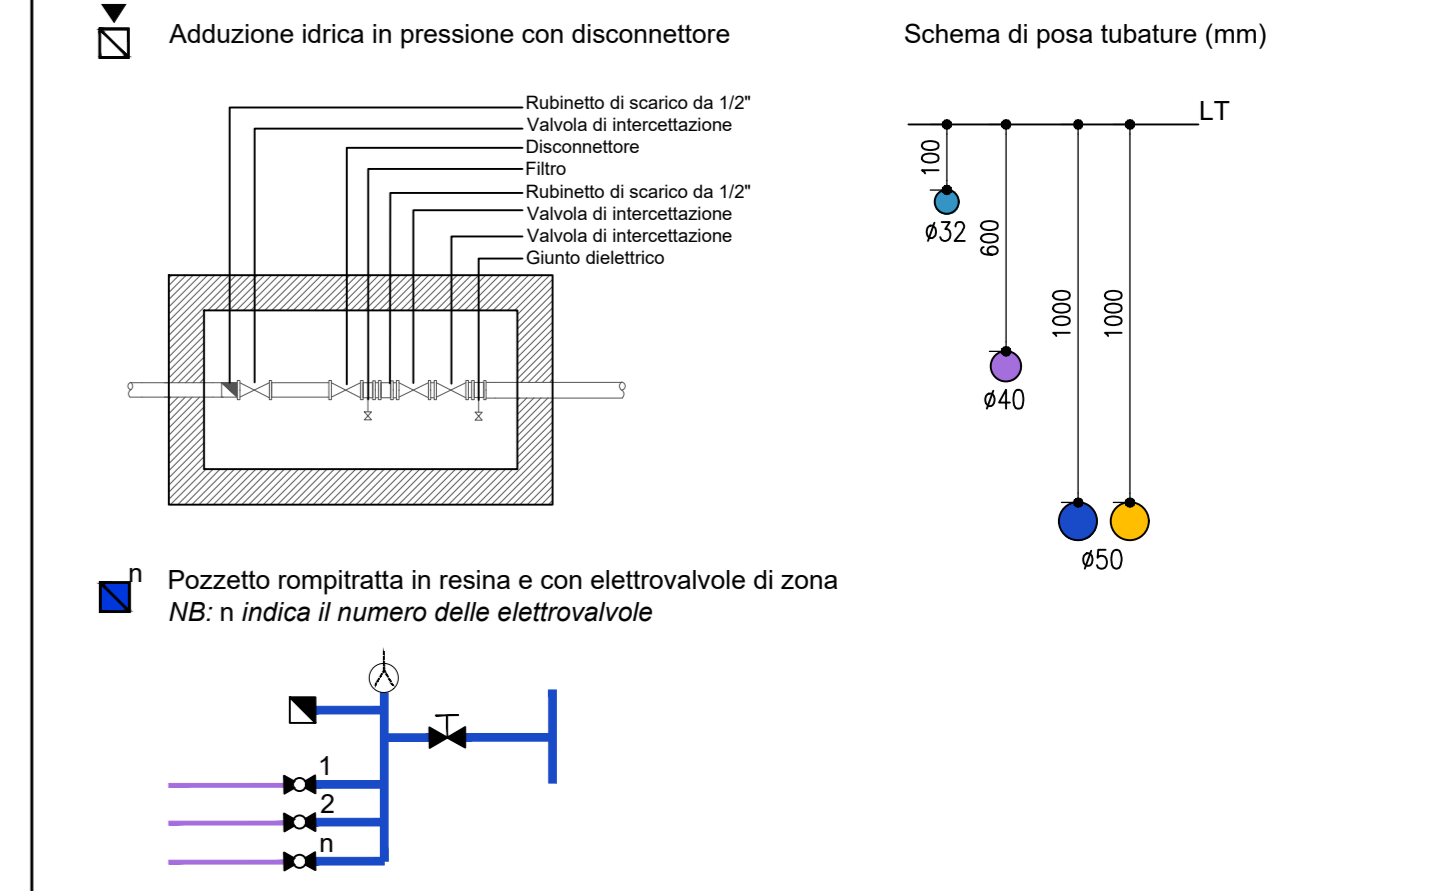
Adduzione idrica in pressione con disconnettore

Rubinetto di scarico da 1/2"
Valvola di intercettazione
Disconnettore
Filtro
Rubinetto di scarico da 1/2"
Valvola di intercettazione
Valvola di intercettazione
Giunto dielettrico

Schema di posa tubature (mm)

LT
100
ø32
600
ø40
1000
1000
ø50

n
Pozzetto rompitratta in resina e con elettrovalvole di zona
*NB:* n *indica il numero delle elettrovalvole*

1
2
n